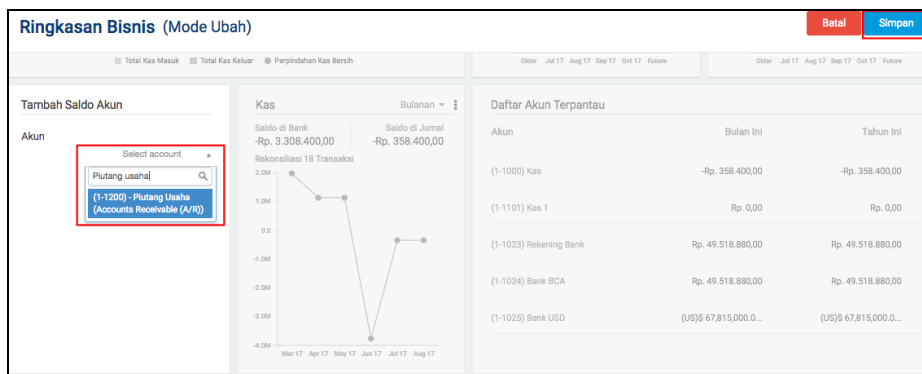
Ringkasan Bisnis (Mode Ubah)

Batal Simpan

Total Kas Masuk Total Kas Keluar Perpindahan Kas Bersih

Older Jul 17 Aug 17 Sep 17 Oct 17 Future

Older Jul 17 Aug 17 Sep 17 Oct 17 Future

Tambah Saldo Akun

Akun

Select account

Piutang usaha

(1-1200) - Piutang Usaha (Accounts Receivable (A/R))

Kas

Bulanan

Saldo di Bank
-Rp. 3.308.400,00

Saldo di Jurnal
-Rp. 358.400,00

Rekonsiliasi 18 Transaksi

2.0M
1.0M
0.0
-1.0M
-2.0M
-3.0M
-4.0M

Mar 17 Apr 17 May 17 Jun 17 Jul 17 Aug 17

Daftar Akun Terpantau

| Akun | Bulan Ini | Tahun Ini |
|---|---|---|
| (1-1000) Kas | -Rp. 358.400,00 | -Rp. 358.400,00 |
| (1-1101) Kas 1 | Rp. 0,00 | Rp. 0,00 |
| (1-1023) Rekening Bank | Rp. 49.518.880,00 | Rp. 49.518.880,00 |
| (1-1024) Bank BCA | Rp. 49.518.880,00 | Rp. 49.518.880,00 |
| (1-1025) Bank USD | (US)$ 67,815,000.0... | (US)$ 67,815,000.0... |